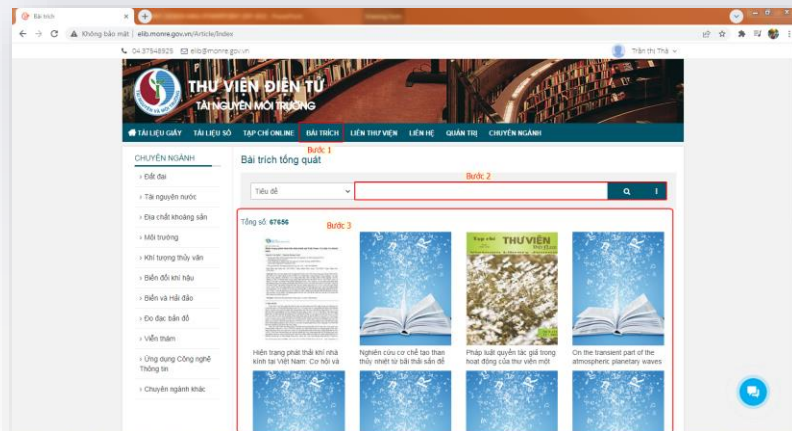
Bài trích

Không bảo mật | elib.monre.gov.vn/Article/Index

04.37548925 elib@monre.gov.vn

Trần thị Thà

THƯ VIỆN ĐIỆN TỬ
TÀI NGUYÊN MÔI TRƯỜNG

TÀI LIỆU GIẤY | TÀI LIỆU SỐ | TẠP CHÍ ONLINE | BÀI TRÍCH | LIÊN THƯ VIỆN | LIÊN HỆ | QUẢN TRỊ | CHUYÊN NGÀNH

Bước 1

CHUYÊN NGÀNH
› Đất đai
› Tài nguyên nước
› Địa chất khoáng sản
› Môi trường
› Khí tượng thủy văn
› Biến đổi khí hậu
› Biển và Hải đảo
› Đo đạc bản đồ
› Viễn thám
› Ứng dụng Công nghệ Thông tin
› Chuyên ngành khác

Bài trích tổng quát

Bước 2

Tiêu đề

Bước 3

Tổng số: 67656

Tạp chí THƯ VIỆN

Hiện trạng phát thải khí nhà kính tại Việt Nam: Cơ hội và

Nghiên cứu cơ chế tạo than thủy nhiệt từ bắt thải sắn để

Pháp luật quyền tác giả trong hoạt động của thư viện một

On the transient part of the atmospheric planetary waves